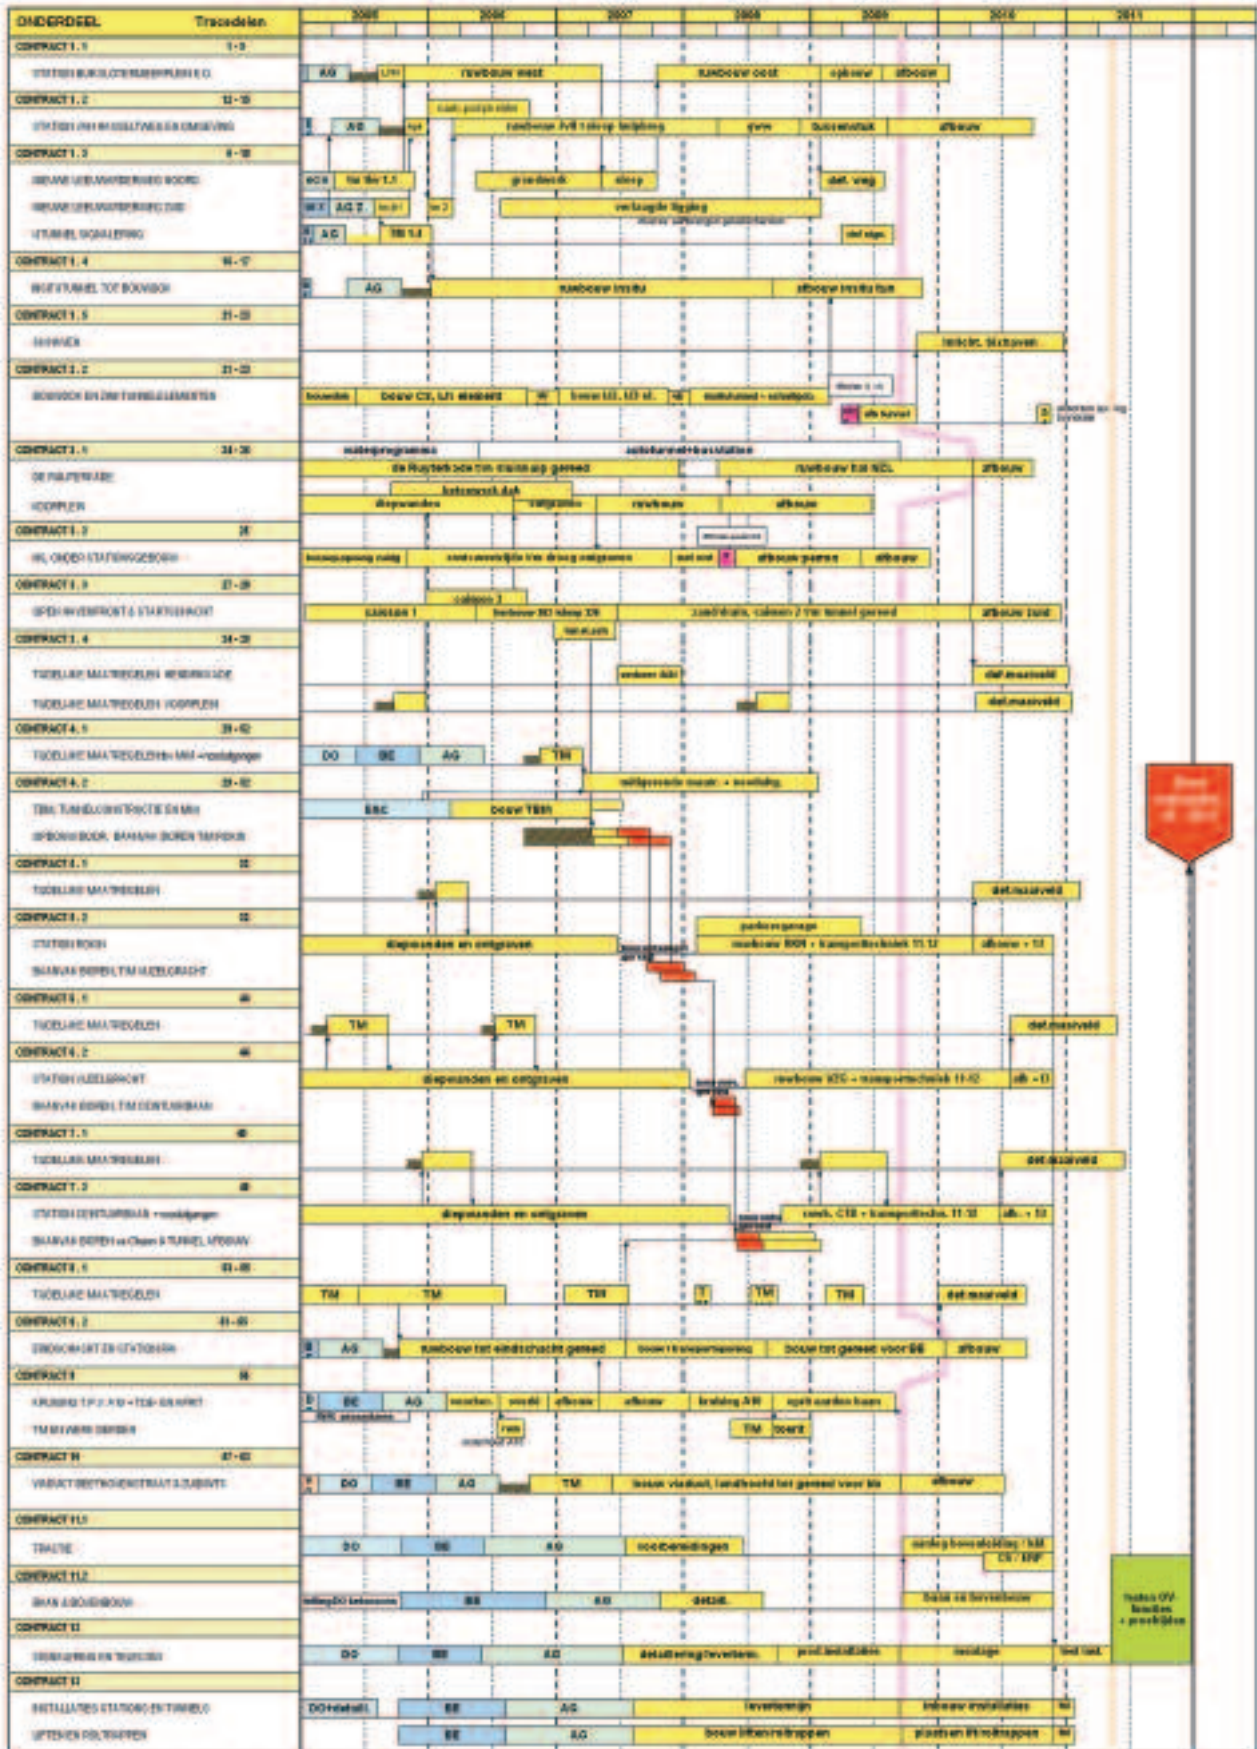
ONDERDEEL Tracedelen

CONTRACT 1.1 1-3
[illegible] AG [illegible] ruwbouw west ruwbouw oost opbouw afbouw

CONTRACT 1.2
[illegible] AG ruwbouw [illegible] afbouw

CONTRACT 1.3
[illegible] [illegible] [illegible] sloop det. weg
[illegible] AG 2 verlaagde ligging
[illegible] AG TM 1.1

CONTRACT 1.4
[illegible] AG ruwbouw insitu afbouw insitu fun

CONTRACT 1.5
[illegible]

CONTRACT 2.2
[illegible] bouw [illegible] afbouw

CONTRACT 3.1
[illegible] afbouw
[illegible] afbouw
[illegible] diepwanden ruwbouw afbouw

CONTRACT 3.2
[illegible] afbouw

CONTRACT 3.3
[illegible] caisson 1 afbouw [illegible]

CONTRACT 3.4
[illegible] det.maaiveld
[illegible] det.maaiveld

CONTRACT 4.1
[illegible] DO BE AG TM

CONTRACT 4.2
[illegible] BEC bouw TBM

CONTRACT 5.1
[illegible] det.maaiveld

CONTRACT 5.2
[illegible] diepwanden en ontgraven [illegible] afbouw

CONTRACT 6.1
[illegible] TM TM det.maaiveld

CONTRACT 6.2
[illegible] diepwanden en ontgraven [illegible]

CONTRACT 7.1
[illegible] det.maaiveld

CONTRACT 7.2
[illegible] diepwanden en ontgraven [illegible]

CONTRACT 8.1
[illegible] TM TM TM TM TM det.maaiveld

CONTRACT 8.2
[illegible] AG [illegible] afbouw

CONTRACT 9
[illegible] BE AG afbouw afbouw

CONTRACT 10
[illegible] DO BE AG TM afbouw

CONTRACT 11.1
TRACTIE DO BE AG

CONTRACT 11.2
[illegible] BE AG

CONTRACT 12
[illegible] DO BE AG montage

CONTRACT 13
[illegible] BE AG
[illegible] BE AG

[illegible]